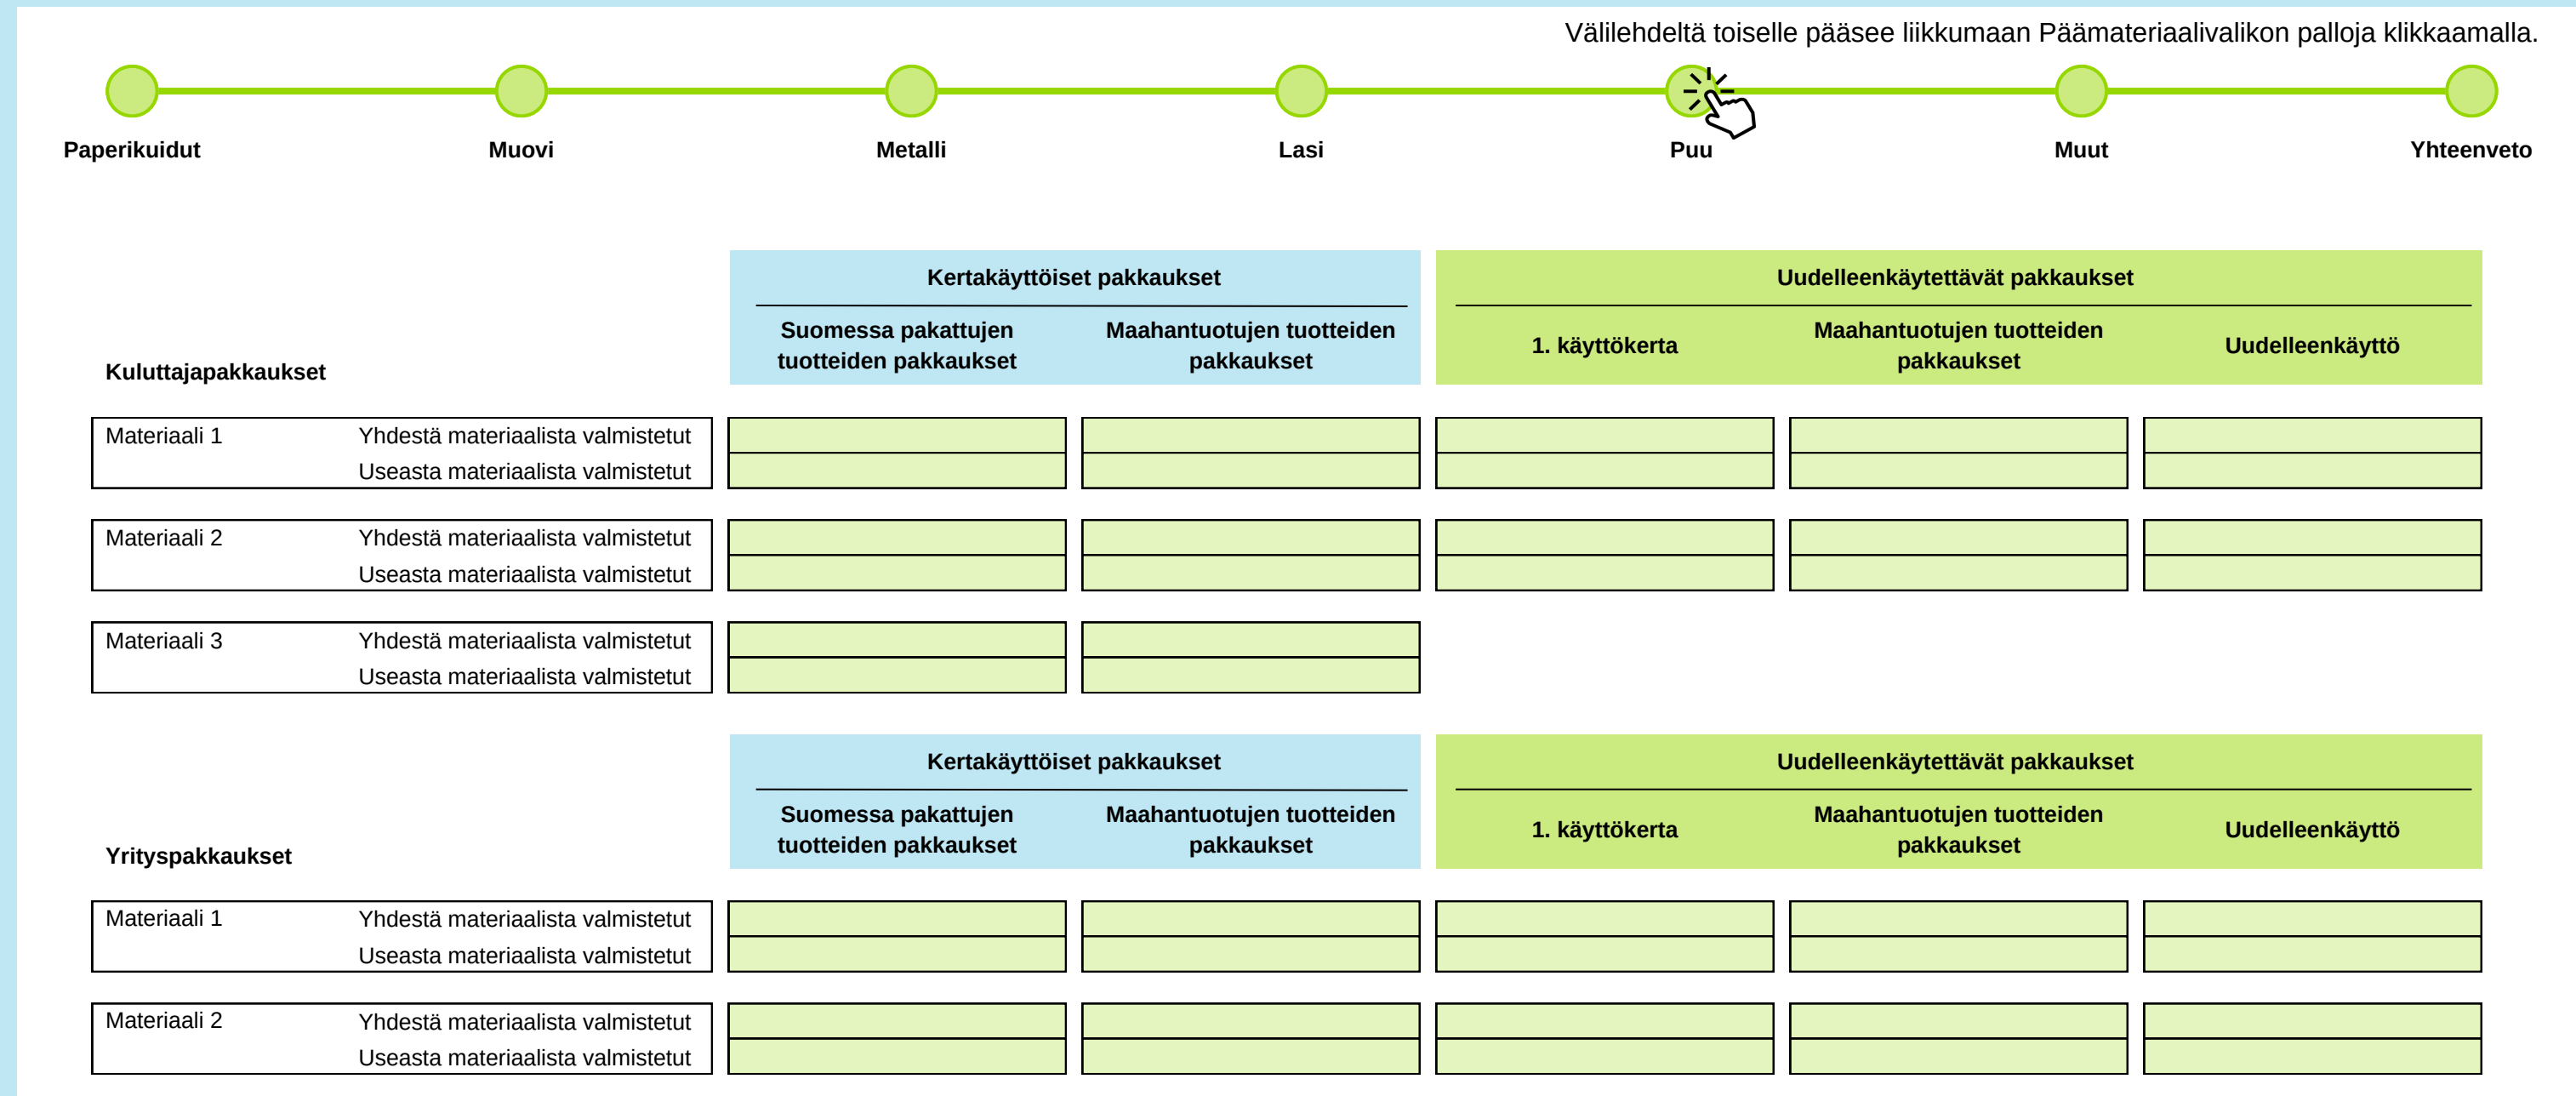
Välilehdeltä toiselle pääsee liikkumaan Päämateriaalivalikon palloja klikkaamalla.

Paperikuidut Muovi Metalli Lasi Puu Muut Yhteenveto

Kuluttajapakkaukset

| | | Kertakäyttöiset pakkaukset: Suomessa pakattujen tuotteiden pakkaukset | Kertakäyttöiset pakkaukset: Maahantuotujen tuotteiden pakkaukset | Uudelleenkäytettävät pakkaukset: 1. käyttökerta | Uudelleenkäytettävät pakkaukset: Maahantuotujen tuotteiden pakkaukset | Uudelleenkäytettävät pakkaukset: Uudelleenkäyttö |
|---|---|---|---|---|---|---|
| Materiaali 1 | Yhdestä materiaalista valmistetut | | | | | |
| | Useasta materiaalista valmistetut | | | | | |
| Materiaali 2 | Yhdestä materiaalista valmistetut | | | | | |
| | Useasta materiaalista valmistetut | | | | | |
| Materiaali 3 | Yhdestä materiaalista valmistetut | | | | | |
| | Useasta materiaalista valmistetut | | | | | |

Yrityspakkaukset

| | | Kertakäyttöiset pakkaukset: Suomessa pakattujen tuotteiden pakkaukset | Kertakäyttöiset pakkaukset: Maahantuotujen tuotteiden pakkaukset | Uudelleenkäytettävät pakkaukset: 1. käyttökerta | Uudelleenkäytettävät pakkaukset: Maahantuotujen tuotteiden pakkaukset | Uudelleenkäytettävät pakkaukset: Uudelleenkäyttö |
|---|---|---|---|---|---|---|
| Materiaali 1 | Yhdestä materiaalista valmistetut | | | | | |
| | Useasta materiaalista valmistetut | | | | | |
| Materiaali 2 | Yhdestä materiaalista valmistetut | | | | | |
| | Useasta materiaalista valmistetut | | | | | |